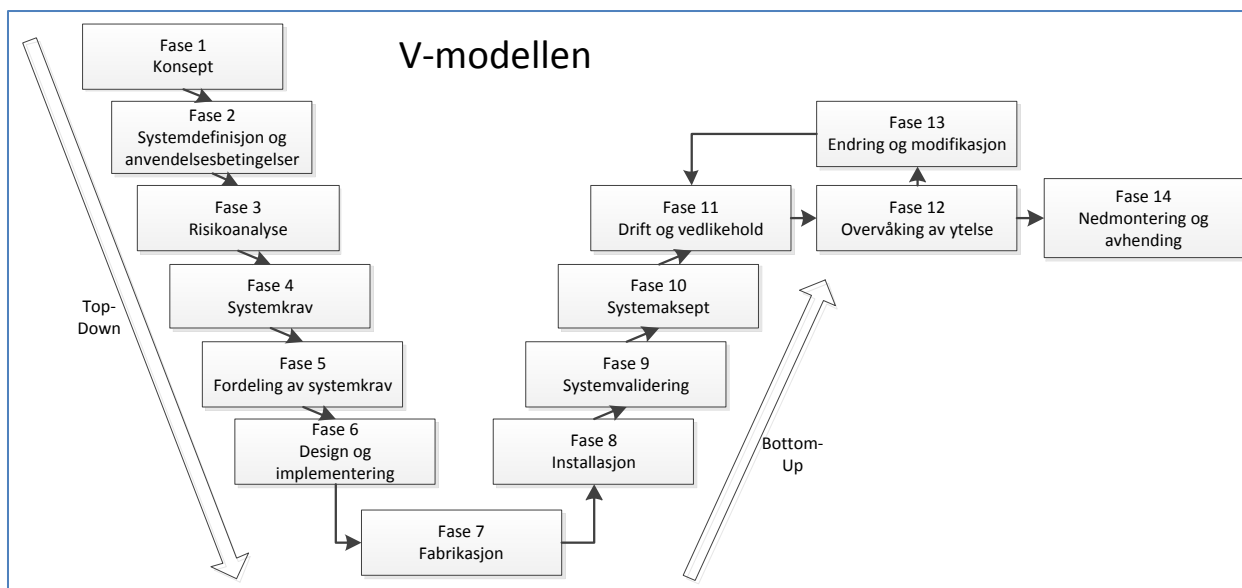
V-modellen

Fase 1
Konsept

Fase 2
Systemdefinisjon og anvendelsesbetingelser

Fase 3
Risikoanalyse

Fase 4
Systemkrav

Fase 5
Fordeling av systemkrav

Fase 6
Design og implementering

Fase 7
Fabrikasjon

Fase 8
Installasjon

Fase 9
Systemvalidering

Fase 10
Systemaksept

Fase 11
Drift og vedlikehold

Fase 12
Overvåking av ytelse

Fase 13
Endring og modifikasjon

Fase 14
Nedmontering og avhending

Top-Down

Bottom-Up